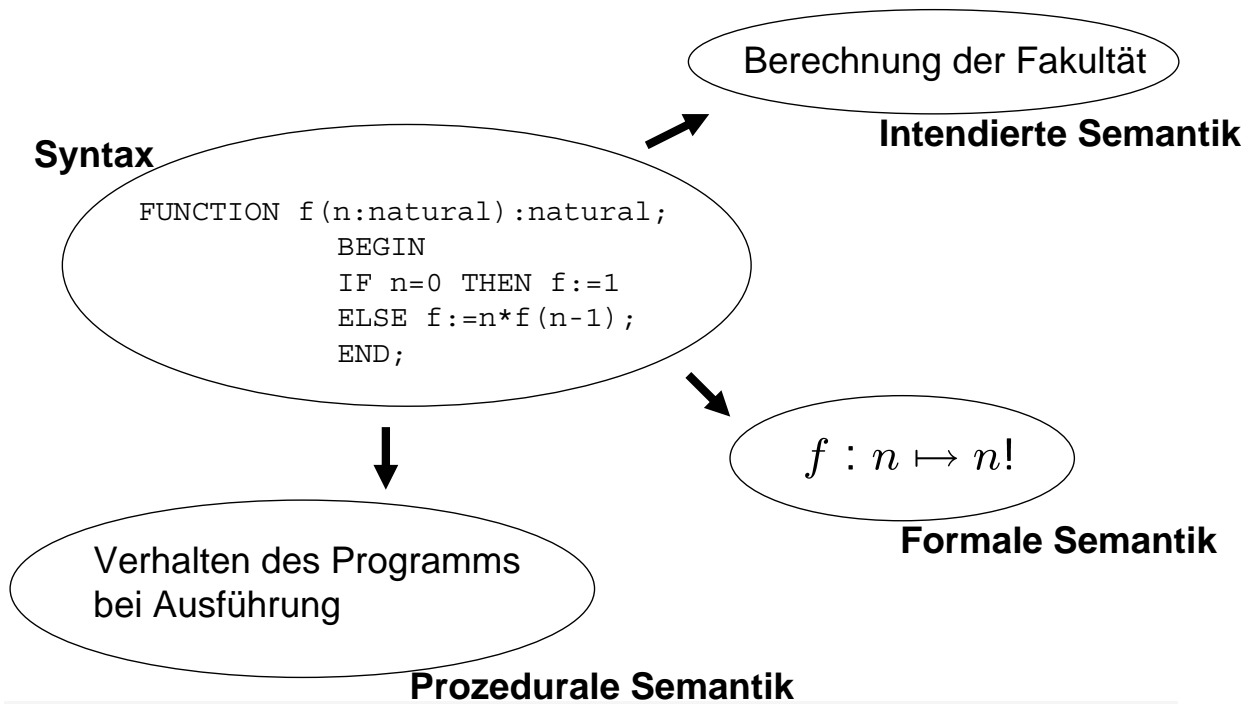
Berechnung der Fakultät

Intendierte Semantik

Syntax

FUNCTION f(n:natural):natural;
BEGIN
IF n=0 THEN f:=1
ELSE f:=n*f(n-1);
END;

$f : n \mapsto n!$

Formale Semantik

Verhalten des Programms bei Ausführung

Prozedurale Semantik